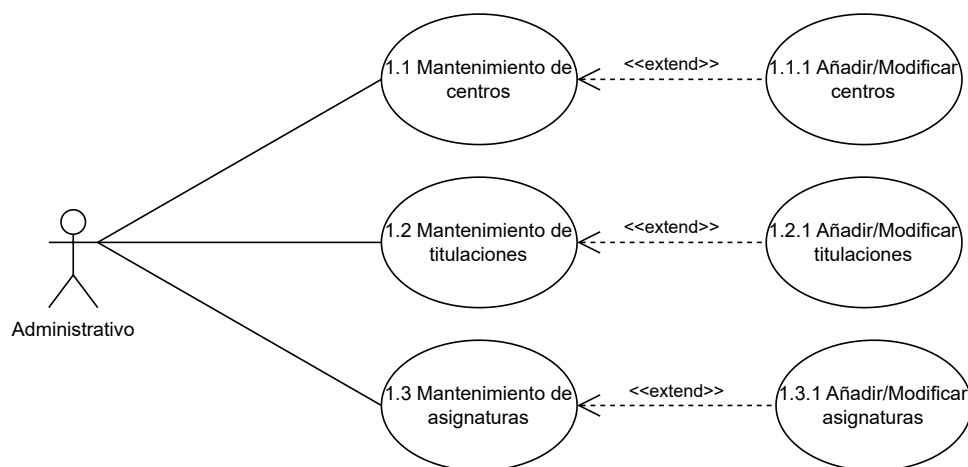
1.1 Mantenimiento de centros

<<extend>>

1.1.1 Añadir/Modificar centros

1.2 Mantenimiento de titulaciones

<<extend>>

1.2.1 Añadir/Modificar titulaciones

Administrativo

1.3 Mantenimiento de asignaturas

<<extend>>

1.3.1 Añadir/Modificar asignaturas